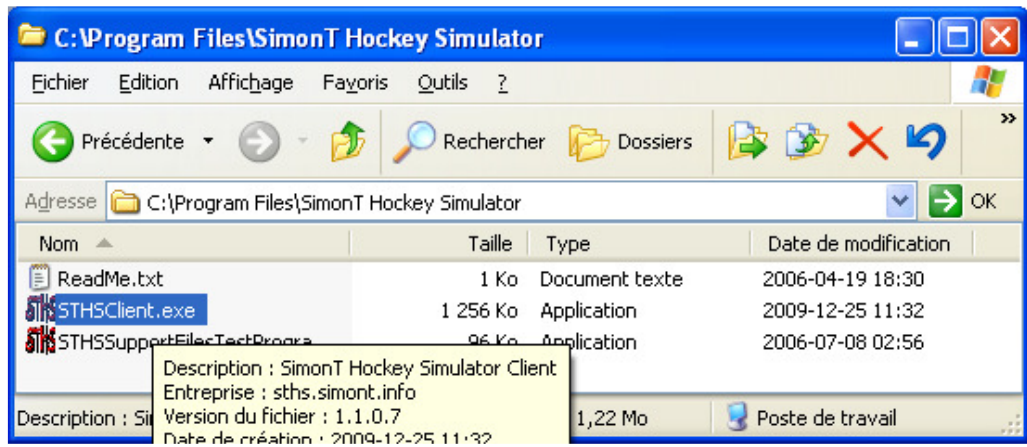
C:\Program Files\SimonT Hockey Simulator

Fichier Edition Affichage Favoris Outils ?

Précédente Rechercher Dossiers

Adresse C:\Program Files\SimonT Hockey Simulator OK

| Nom | Taille | Type | Date de modification |
|---|---|---|---|
| ReadMe.txt | 1 Ko | Document texte | 2006-04-19 18:30 |
| STHSClient.exe | 1 256 Ko | Application | 2009-12-25 11:32 |
| STHSSupportFilesTestProgra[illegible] | 96 Ko | Application | 2006-07-08 02:56 |

Description : SimonT Hockey Simulator Client
Entreprise : sths.simont.info
Version du fichier : 1.1.0.7
Date de création : 2009-12-25 11:32

Description : Si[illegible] 1,22 Mo Poste de travail